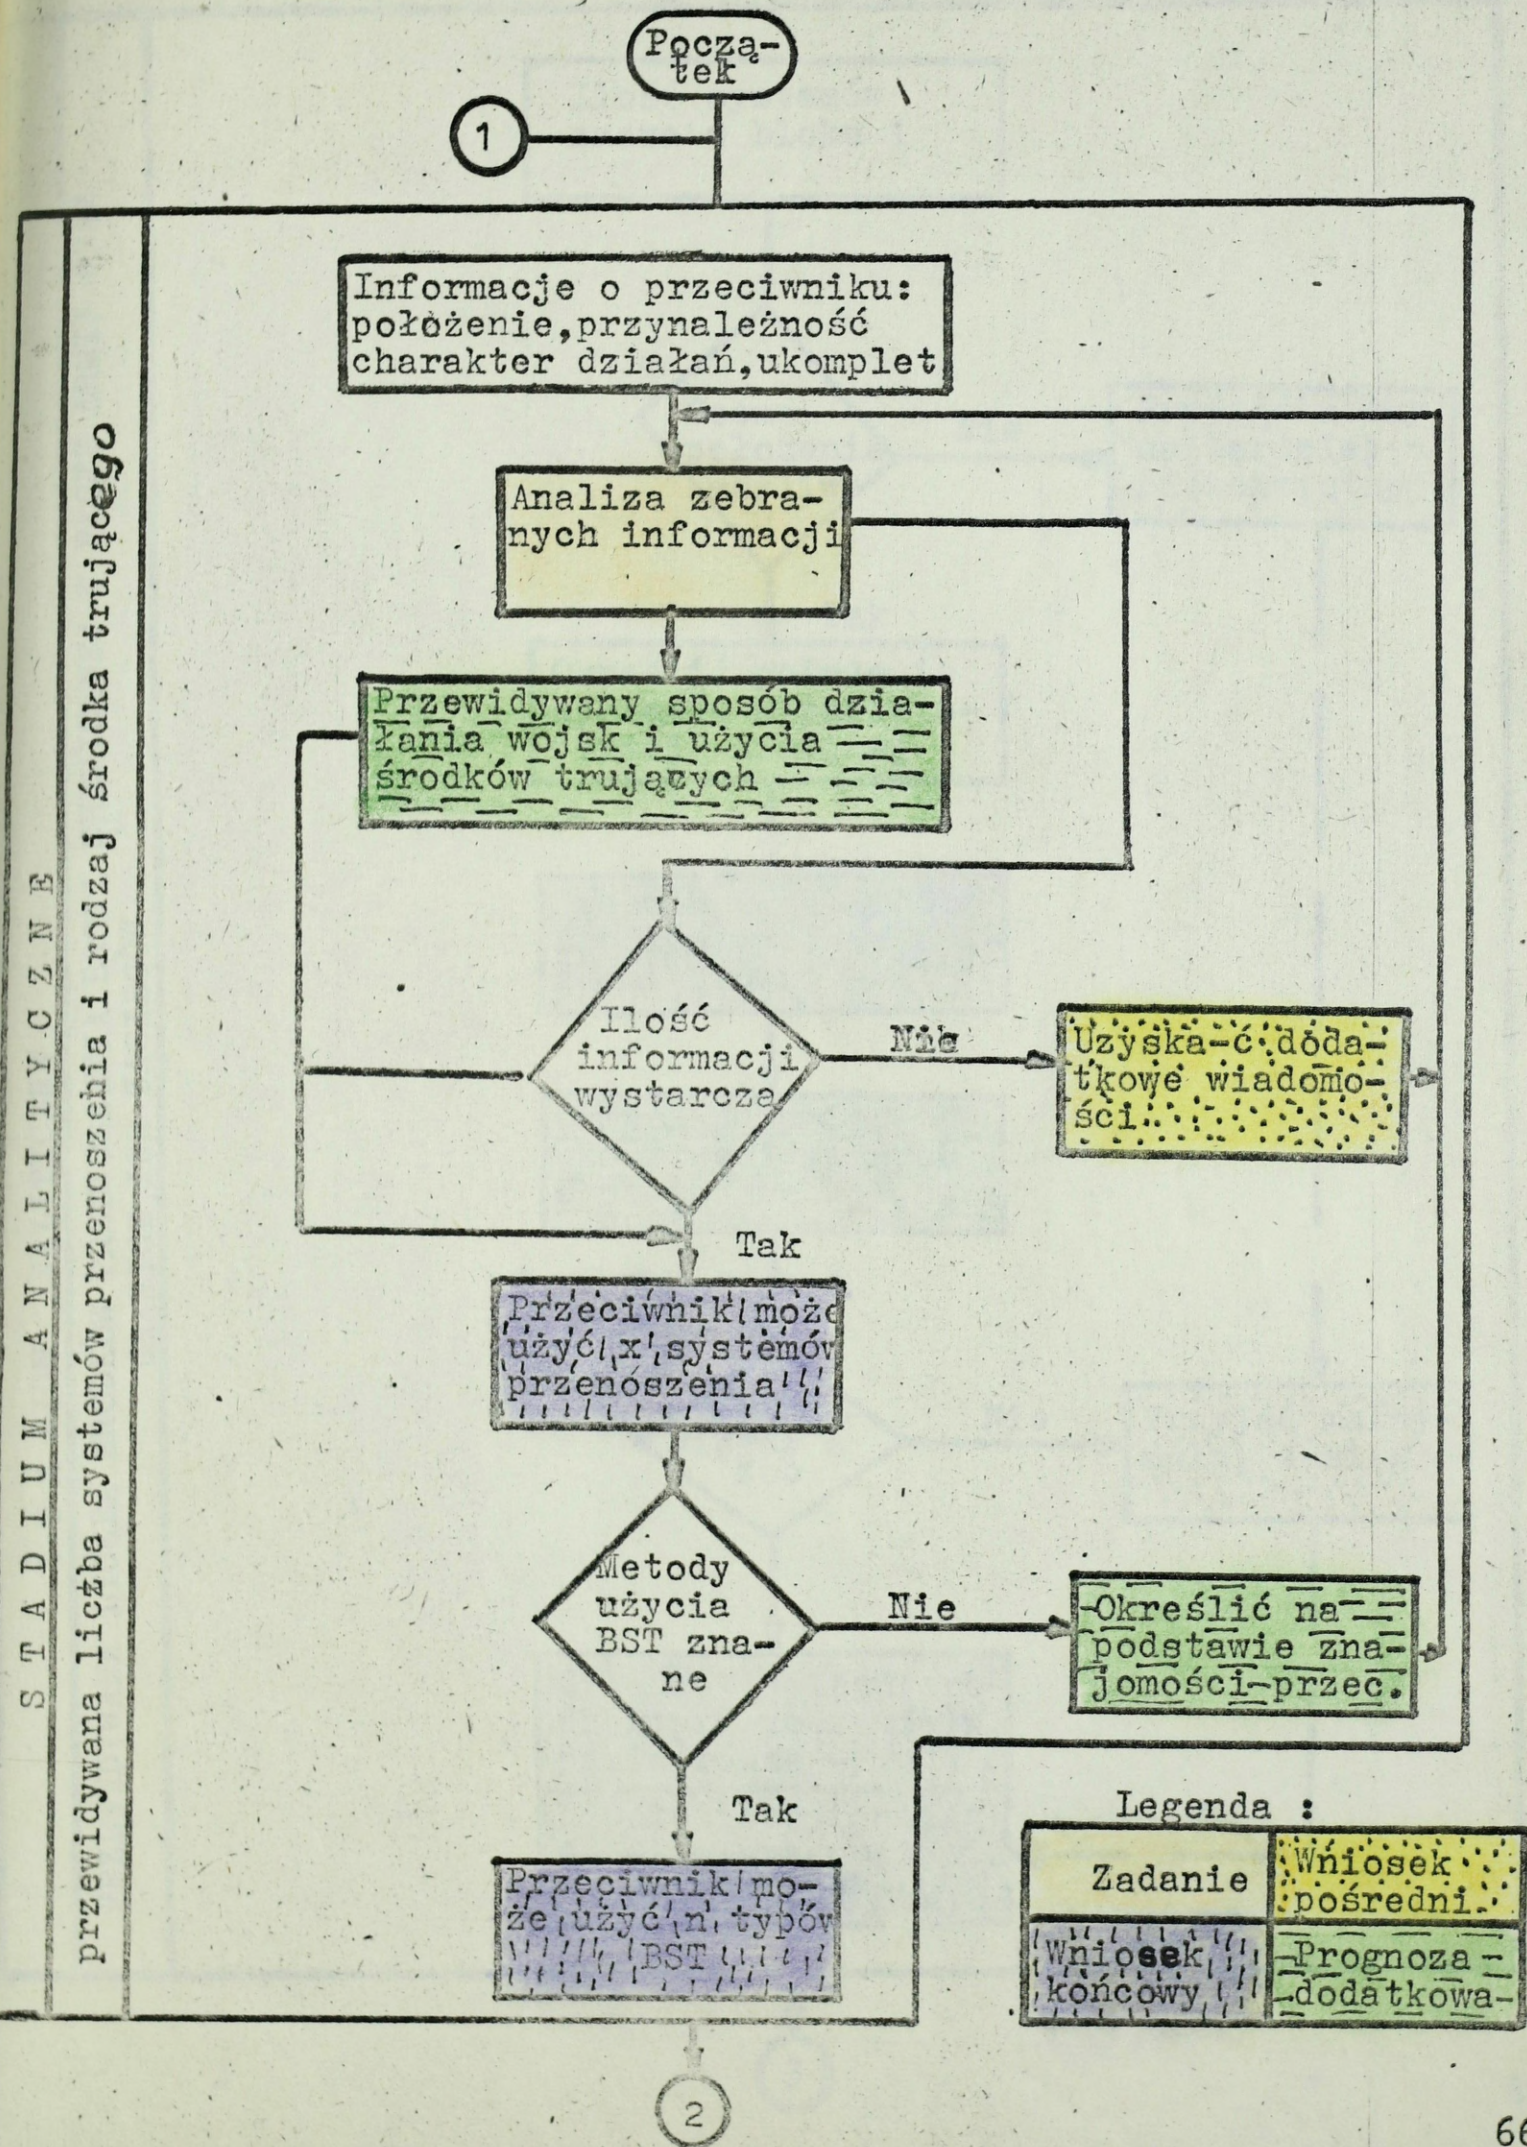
Początek

1

STADIUM ANALITYCZNE

przewidywana liczba systemów przenoszenia i rodzaj środka trującego

Informacje o przeciwniku: położenie,przynależność charakter działań,ukomplet

Analiza zebranych informacji

Przewidywany sposób działania wojsk i użycia środków trujących

Ilość informacji wystarcza

Nie

Uzyskać dodatkowe wiadomości

Tak

Przeciwnik może użyć x systemów przenoszenia

Metody użycia BST znane

Nie

Określić na podstawie znajomości przec.

Tak

Przeciwnik może użyć n typów BST

Legenda :

| Zadanie | Wniosek pośredni |
|---|---|
| Wniosek końcowy | Prognoza dodatkowa |

2

66